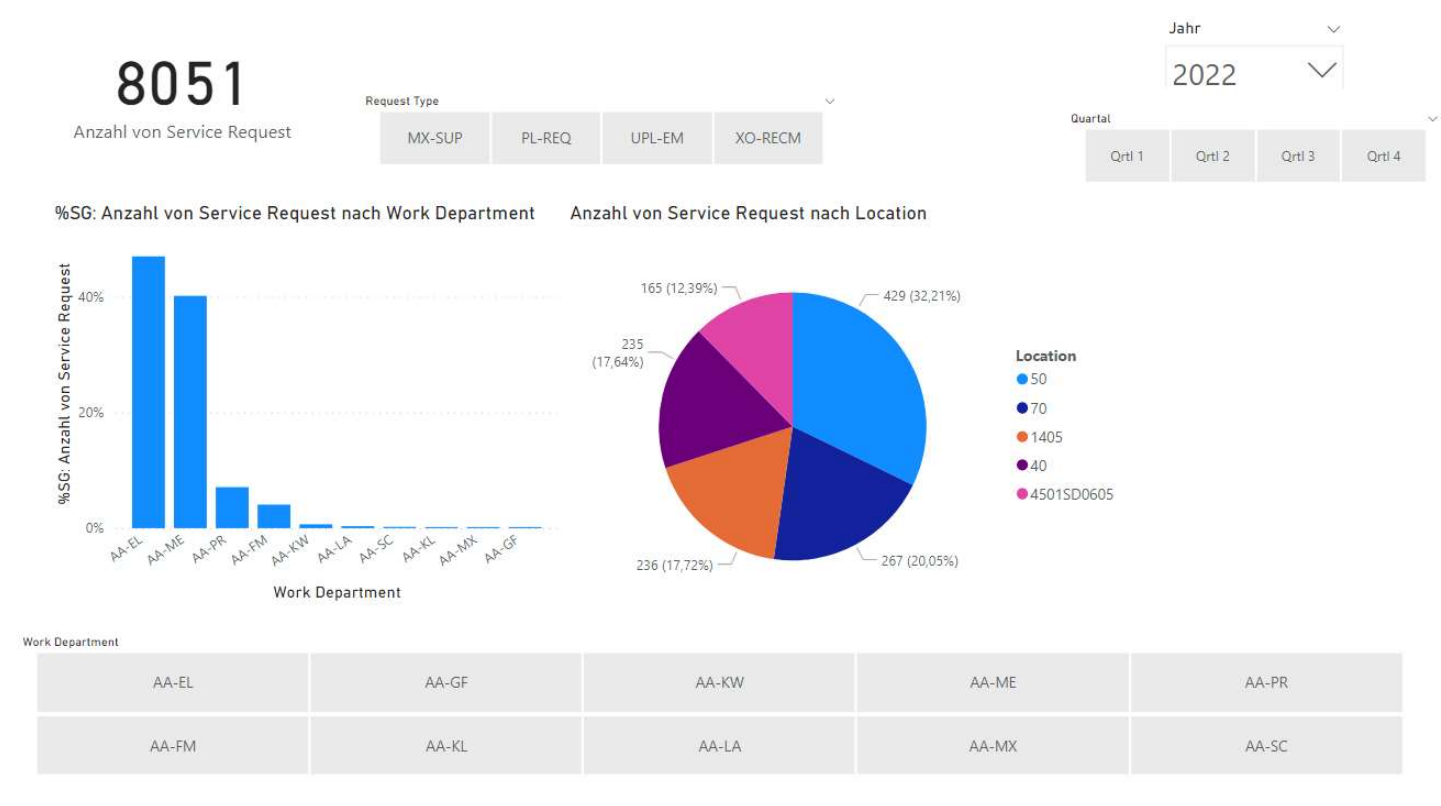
8051
Anzahl von Service Request

Request Type
MX-SUP
PL-REQ
UPL-EM
XO-RECM

Jahr
2022

Quartal
Qrtl 1
Qrtl 2
Qrtl 3
Qrtl 4

%SG: Anzahl von Service Request nach Work Department

%SG: Anzahl von Service Request
40%
20%
0%
AA-EL
AA-ME
AA-PR
AA-FM
AA-KW
AA-LA
AA-SC
AA-KL
AA-MX
AA-GF
Work Department

Anzahl von Service Request nach Location

165 (12,39%)
429 (32,21%)
235 (17,64%)
236 (17,72%)
267 (20,05%)

Location
50
70
1405
40
4501SD0605

Work Department
| AA-EL | AA-GF | AA-KW | AA-ME | AA-PR |
|---|---|---|---|---|
| AA-FM | AA-KL | AA-LA | AA-MX | AA-SC |